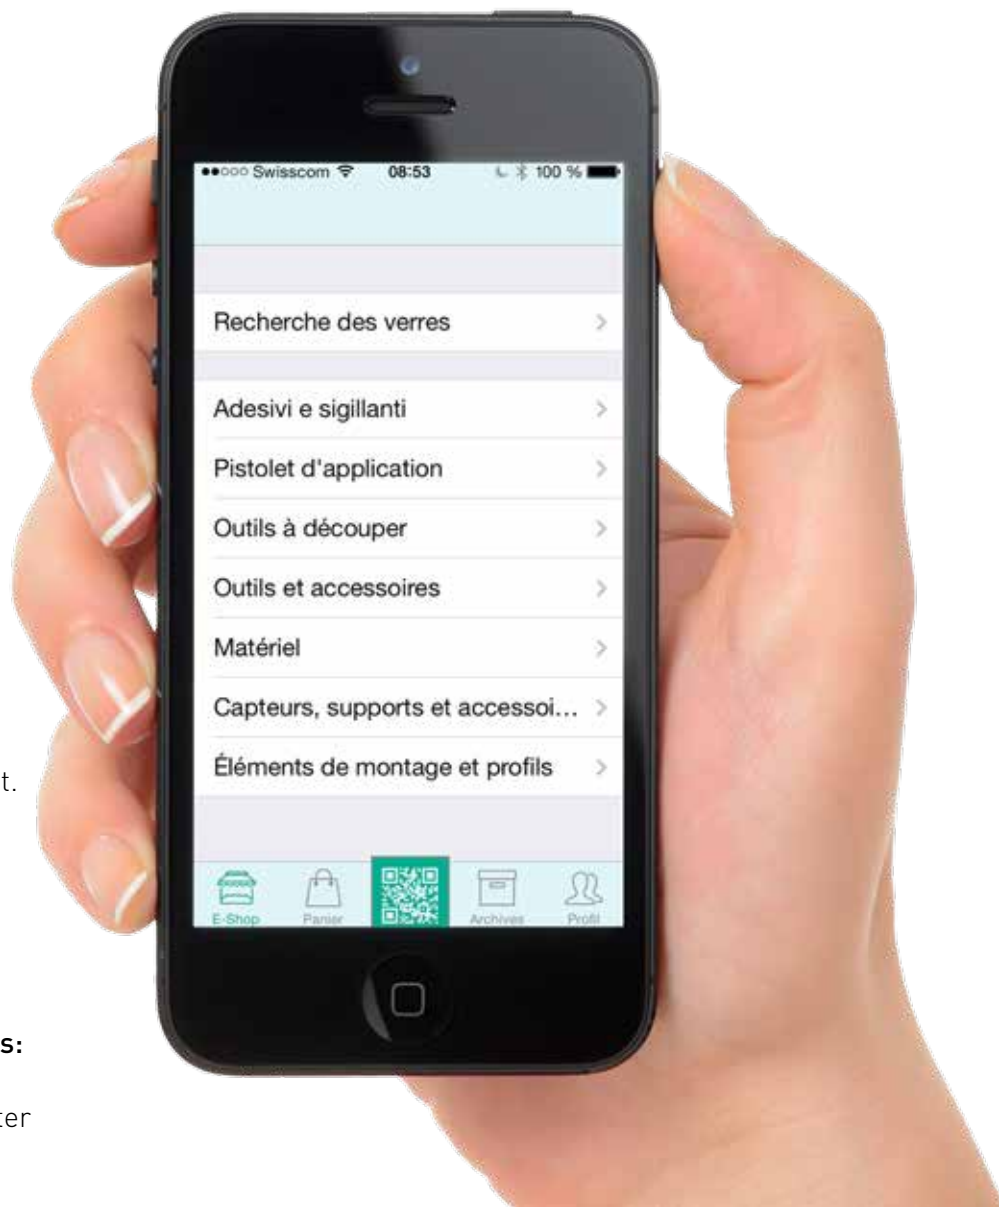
●●○○○ Swisscom 08:53 100 %

Recherche des verres

Adesivi e sigillanti

Pistolet d'application

Outils à découper

Outils et accessoires

Matériel

Capteurs, supports et accessoi...

Éléments de montage et profils

E-Shop
Panier
Archives
Profil

t.

s:

ter